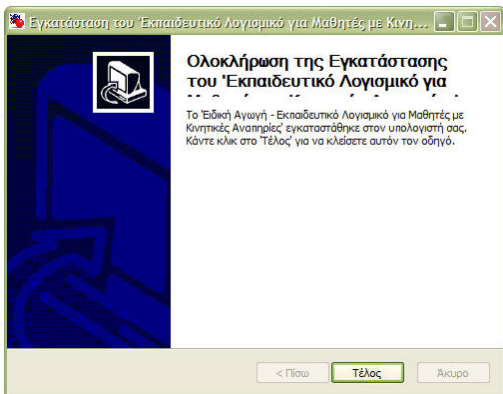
Εγκατάσταση του 'Εκπαιδευτικό Λογισμικό για Μαθητές με Κινη...

Ολοκλήρωση της Εγκατάστασης του 'Εκπαιδευτικό Λογισμικό για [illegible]

Το 'Ειδική Αγωγή - Εκπαιδευτικό Λογισμικό για Μαθητές με Κινητικές Αναπηρίες' εγκαταστάθηκε στον υπολογιστή σας. Κάντε κλικ στο 'Τέλος' για να κλείσετε αυτόν τον οδηγό.

< Πίσω
Τέλος
Άκυρο